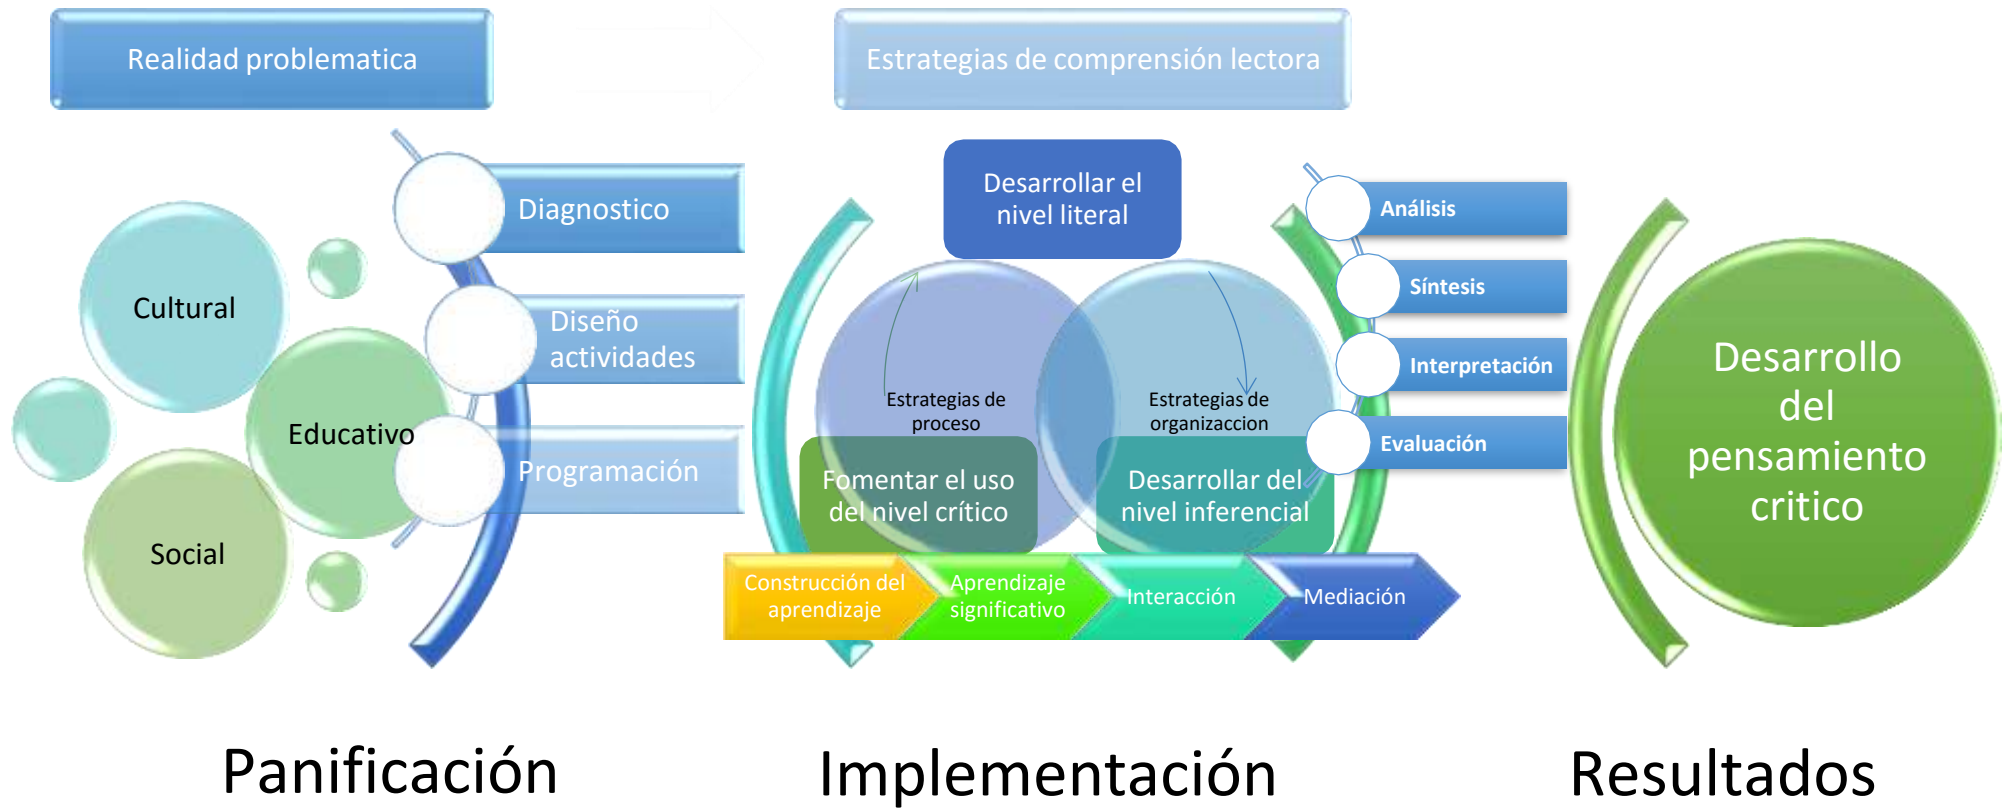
Realidad problematica

Estrategias de comprensión lectora

Cultural

Educativo

Social

Diagnostico

Diseño actividades

Programación

Desarrollar el nivel literal

Estrategias de proceso

Estrategias de organizaccion

Fomentar el uso del nivel crítico

Desarrollar del nivel inferencial

Construcción del aprendizaje

Aprendizaje significativo

Interacción

Mediación

Análisis

Síntesis

Interpretación

Evaluación

Desarrollo del pensamiento critico

Panificación

Implementación

Resultados